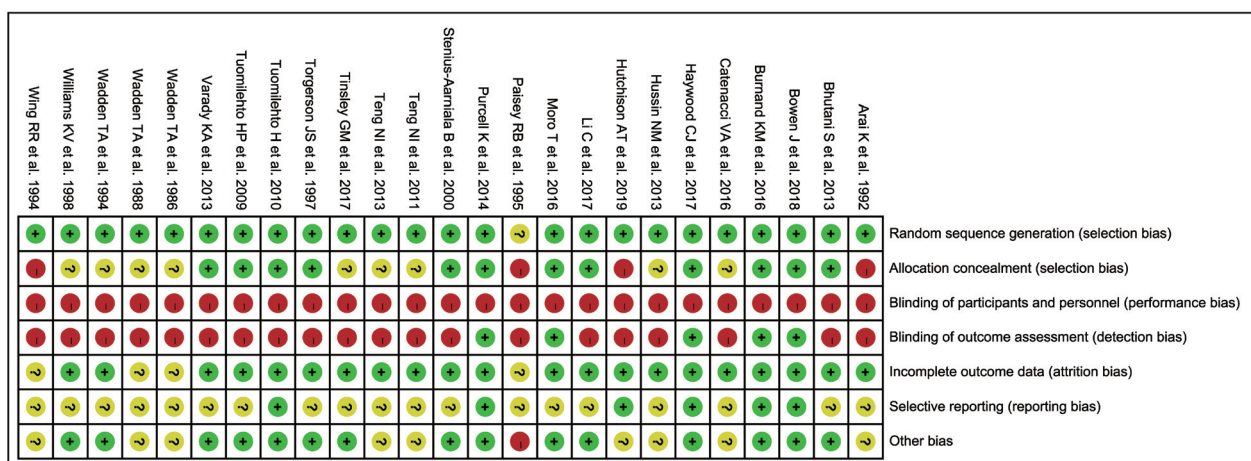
| Wing RR et al. 1994 | Williams KV et al. 1998 | Wadden TA et al. 1994 | Wadden TA et al. 1988 | Wadden TA et al. 1986 | Varady KA et al. 2013 | Tuomilehto HP et al. 2009 | Tuomilehto H et al. 2010 | Torgerson JS et al. 1997 | Tinsley GM et al. 2017 | Teng NI et al. 2013 | Teng NI et al. 2011 | Stenius-Aarniala B et al. 2000 | Purcell K et al. 2014 | Paisey RB et al. 1995 | Moro T et al. 2016 | Li C et al. 2017 | Hutchison AT et al. 2019 | Hussin NM et al. 2013 | Haywood CJ et al. 2017 | Catenacci VA et al. 2016 | Burnand KM et al. 2016 | Bowen J et al. 2018 | Bhutani S et al. 2013 | Arai K et al. 1992 | |
|---|---|---|---|---|---|---|---|---|---|---|---|---|---|---|---|---|---|---|---|---|---|---|---|---|---|
| + | + | + | + | + | + | + | + | + | + | + | + | + | + | ? | + | + | + | + | + | + | + | + | + | + | Random sequence generation (selection bias) |
| - | ? | ? | ? | ? | + | + | + | + | ? | ? | ? | + | + | - | + | + | - | ? | + | ? | + | + | + | - | Allocation concealment (selection bias) |
| - | - | - | - | - | - | - | - | - | - | - | - | - | - | - | - | - | - | - | - | - | - | - | - | - | Blinding of participants and personnel (performance bias) |
| - | - | - | - | - | - | - | - | - | - | - | - | - | + | - | + | - | - | - | + | - | + | + | - | - | Blinding of outcome assessment (detection bias) |
| ? | + | + | ? | ? | + | + | + | + | + | + | + | + | + | ? | + | + | + | + | + | + | + | + | + | + | Incomplete outcome data (attrition bias) |
| ? | ? | ? | ? | ? | ? | ? | + | ? | ? | ? | ? | ? | + | ? | ? | ? | + | ? | + | ? | ? | + | ? | ? | Selective reporting (reporting bias) |
| ? | + | + | ? | ? | + | + | + | + | + | ? | + | + | + | - | + | + | ? | ? | + | ? | + | + | + | ? | Other bias |